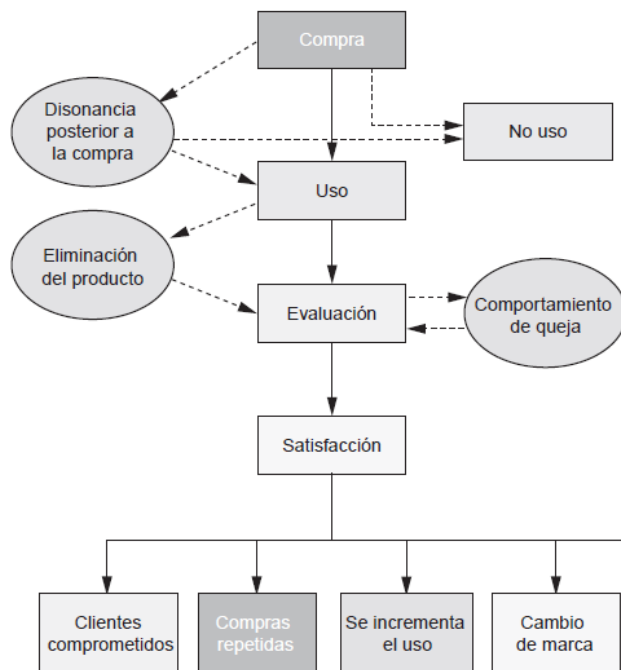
Compra

Disonancia posterior a la compra

No uso

Uso

Eliminación del producto

Evaluación

Comportamiento de queja

Satisfacción

Clientes comprometidos

Compras repetidas

Se incrementa el uso

Cambio de marca